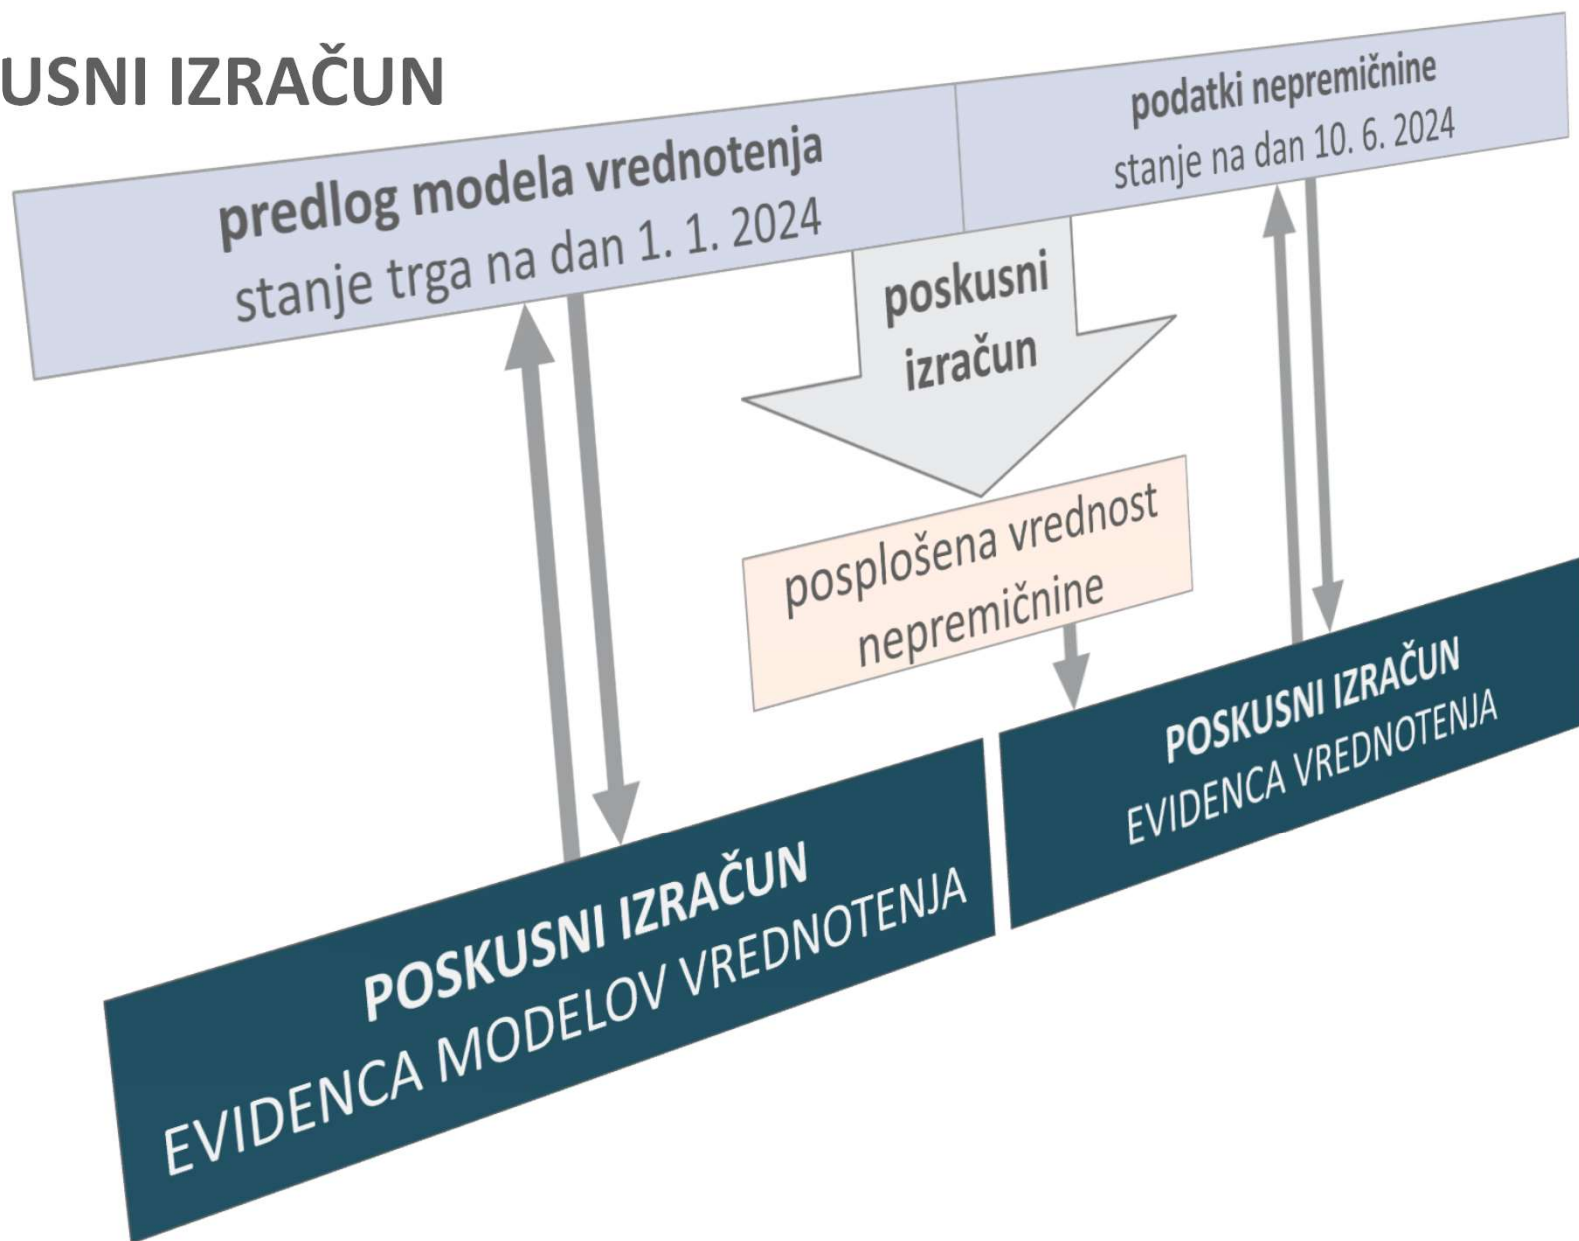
USNI IZRAČUN

predlog modela vrednotenja
stanje trga na dan 1. 1. 2024

podatki nepremičnine
stanje na dan 10. 6. 2024

poskusni izračun

posplošena vrednost nepremičnine

POSKUSNI IZRAČUN
EVIDENCA VREDNOTENJA

POSKUSNI IZRAČUN
EVIDENCA MODELOV VREDNOTENJA